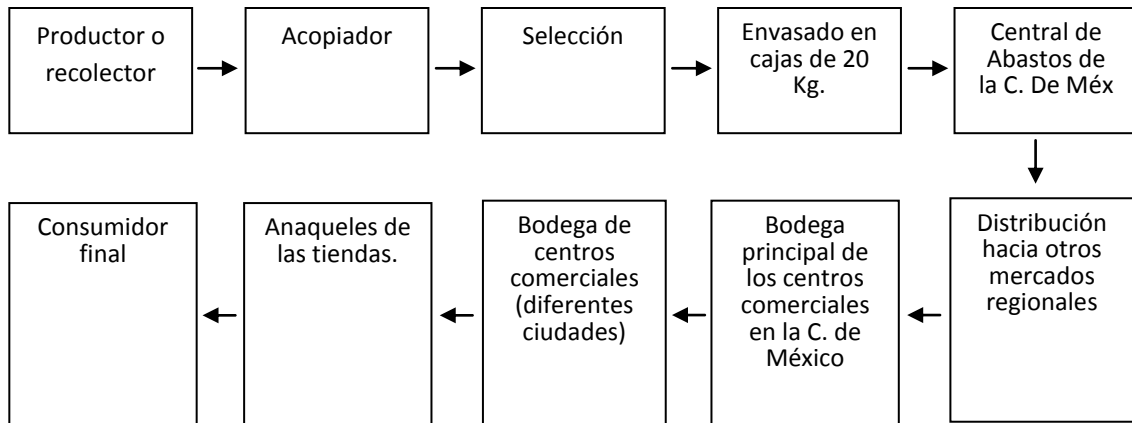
Productor o recolector

Acopiador

Selección

Envasado en cajas de 20 Kg.

Central de Abastos de la C. De Méx

Distribución hacia otros mercados regionales

Bodega principal de los centros comerciales en la C. de México

Bodega de centros comerciales (diferentes ciudades)

Anaqueles de las tiendas.

Consumidor final